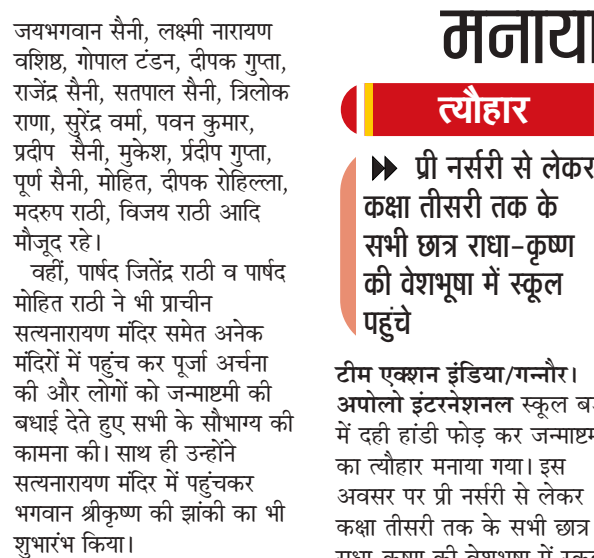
जयभगवान सैनी, लक्ष्मी नारायण वशिष्ठ, गोपाल टंडन, दीपक गुप्ता, राजेंद्र सैनी, सतपाल सैनी, त्रिलोक राणा, सुरेंद्र वर्मा, पवन कुमार, प्रदीप सैनी, मुकेश, र्प्रदीप गुप्ता, पूर्ण सैनी, मोहित, दीपक रोहिल्ला, मदरुप राठी, विजय राठी आदि मौजूद रहे।

वहीं, पार्षद जितेंद्र राठी व पार्षद मोहित राठी ने भी प्राचीन सत्यनारायण मंदिर समेत अनेक मंदिरों में पहुंच कर पूर्जा अर्चना की और लोगों को जन्माष्टमी की बधाई देते हुए सभी के सौभाग्य की कामना की। साथ ही उन्होंने सत्यनारायण मंदिर में पहुंचकर भगवान श्रीकृष्ण की झांकी का भी शुभारंभ किया।

मनाया

त्यौहार

प्री नर्सरी से लेकर कक्षा तीसरी तक के सभी छात्र राधा-कृष्ण की वेशभूषा में स्कूल पहुंचे

टीम एक्शन इंडिया/गन्नौर। अपोलो इंटरनेशनल स्कूल ब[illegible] में दही हांडी फोड़ कर जन्माष्ट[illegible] का त्यौहार मनाया गया। इस अवसर पर प्री नर्सरी से लेकर कक्षा तीसरी तक के सभी छात्र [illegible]